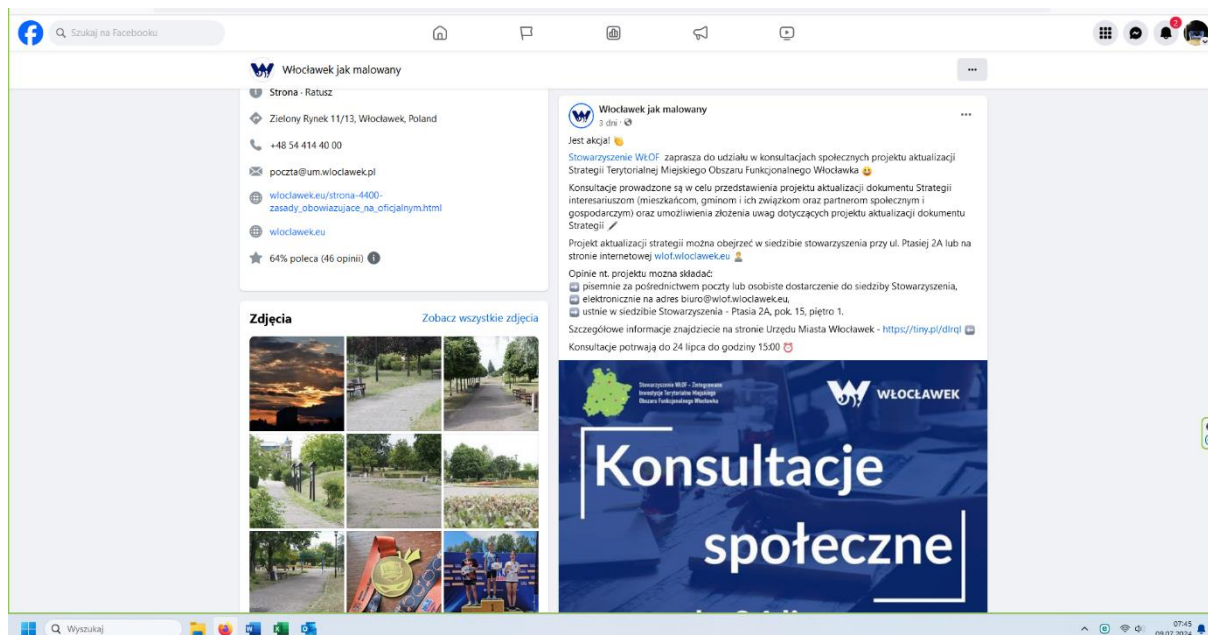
Szukaj na Facebooku

Włocławek jak malowany

...

Strona · Ratusz

Zielony Rynek 11/13, Włocławek, Poland

+48 54 414 40 00

poczta@um.wloclawek.pl

wloclawek.eu/strona-4400-zasady_obowiazujace_na_oficjalnym.html

wloclawek.eu

64% poleca (46 opinii)

Zdjęcia

Zobacz wszystkie zdjęcia

Włocławek jak malowany
3 dni ·

...

Jest akcja!

Stowarzyszenie WłOF zaprasza do udziału w konsultacjach społecznych projektu aktualizacji Strategii Terytorialnej Miejskiego Obszaru Funkcjonalnego Włocławka

Konsultacje prowadzone są w celu przedstawienia projektu aktualizacji dokumentu Strategii interesariuszom (mieszkańcom, gminom i ich związkom oraz partnerom społecznym i gospodarczym) oraz umożliwienia złożenia uwag dotyczących projektu aktualizacji dokumentu Strategii

Projekt aktualizacji strategii można obejrzeć w siedzibie stowarzyszenia przy ul. Ptasiej 2A lub na stronie internetowej wlof.wloclawek.eu

Opinie nt. projektu można składać:
pisemnie za pośrednictwem poczty lub osobiste dostarczenie do siedziby Stowarzyszenia,
elektronicznie na adres biuro@wlof.wloclawek.eu,
ustnie w siedzibie Stowarzyszenia - Ptasia 2A, pok. 15, piętro 1.

Szczegółowe informacje znajdziecie na stronie Urzędu Miasta Włocławek - https://tiny.pl/dlrql

Konsultacje potrwają do 24 lipca do godziny 15:00

Stowarzyszenie WłOF - Zintegrowane Inwestycje Terytorialne Miejskiego Obszaru Funkcjonalnego Włocławka

WŁOCŁAWEK

Konsultacje społeczne

Wyszukaj

07:45
09.07.2024